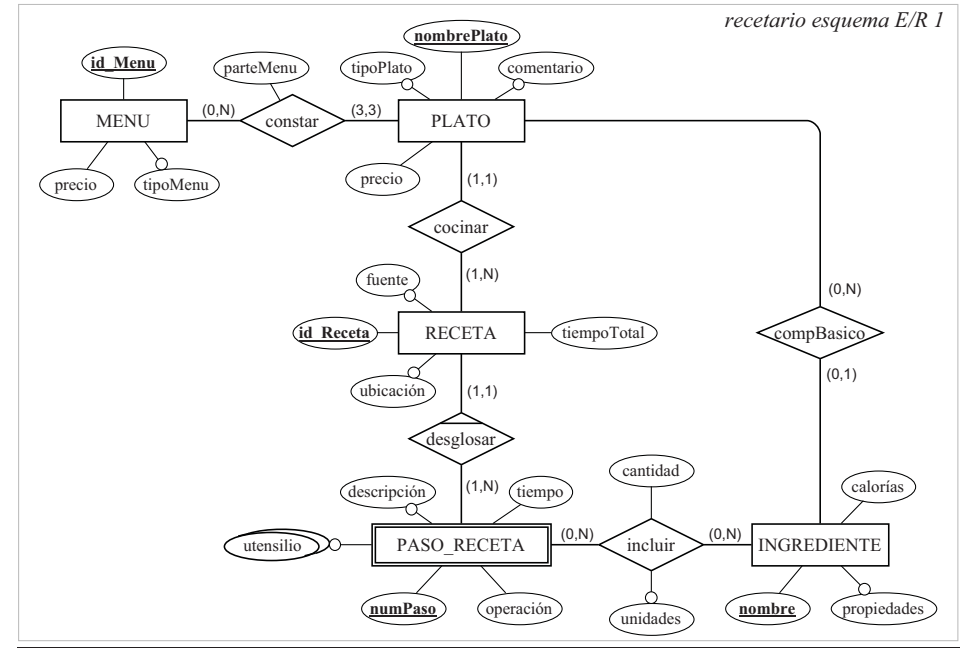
recetario esquema E/R 1

id_Menu
parteMenu
nombrePlato
tipoPlato
comentario
MENU
(0,N)
constar
(3,3)
PLATO
precio
tipoMenu
precio
(1,1)
cocinar
(1,N)
fuente
id_Receta
RECETA
tiempoTotal
ubicación
(1,1)
desglosar
(1,N)
descripción
tiempo
utensilio
PASO_RECETA
(0,N)
incluir
(0,N)
INGREDIENTE
cantidad
calorías
numPaso
operación
unidades
nombre
propiedades
(0,N)
compBasico
(0,1)